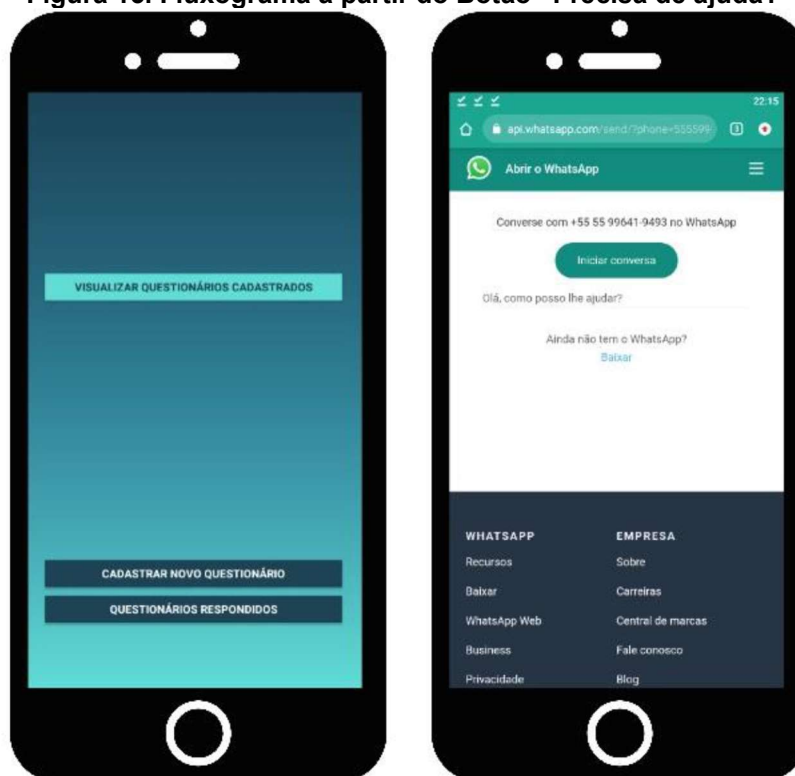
Figura 18: Fluxograma a partir do Botão "Precisa de ajuda?"

VISUALIZAR QUESTIONÁRIOS CADASTRADOS

CADASTRAR NOVO QUESTIONÁRIO

QUESTIONÁRIOS RESPONDIDOS

22:15

api.whatsapp.com/send/?phone=555599

Abrir o WhatsApp

Converse com +55 55 99641-9493 no WhatsApp

Iniciar conversa

Olá, como posso lhe ajudar?

Ainda não tem o WhatsApp?

Baixar

WHATSAPP

Recursos

Baixar

WhatsApp Web

Business

Privacidade

EMPRESA

Sobre

Carreiras

Central de marcas

Fale conosco

Blog